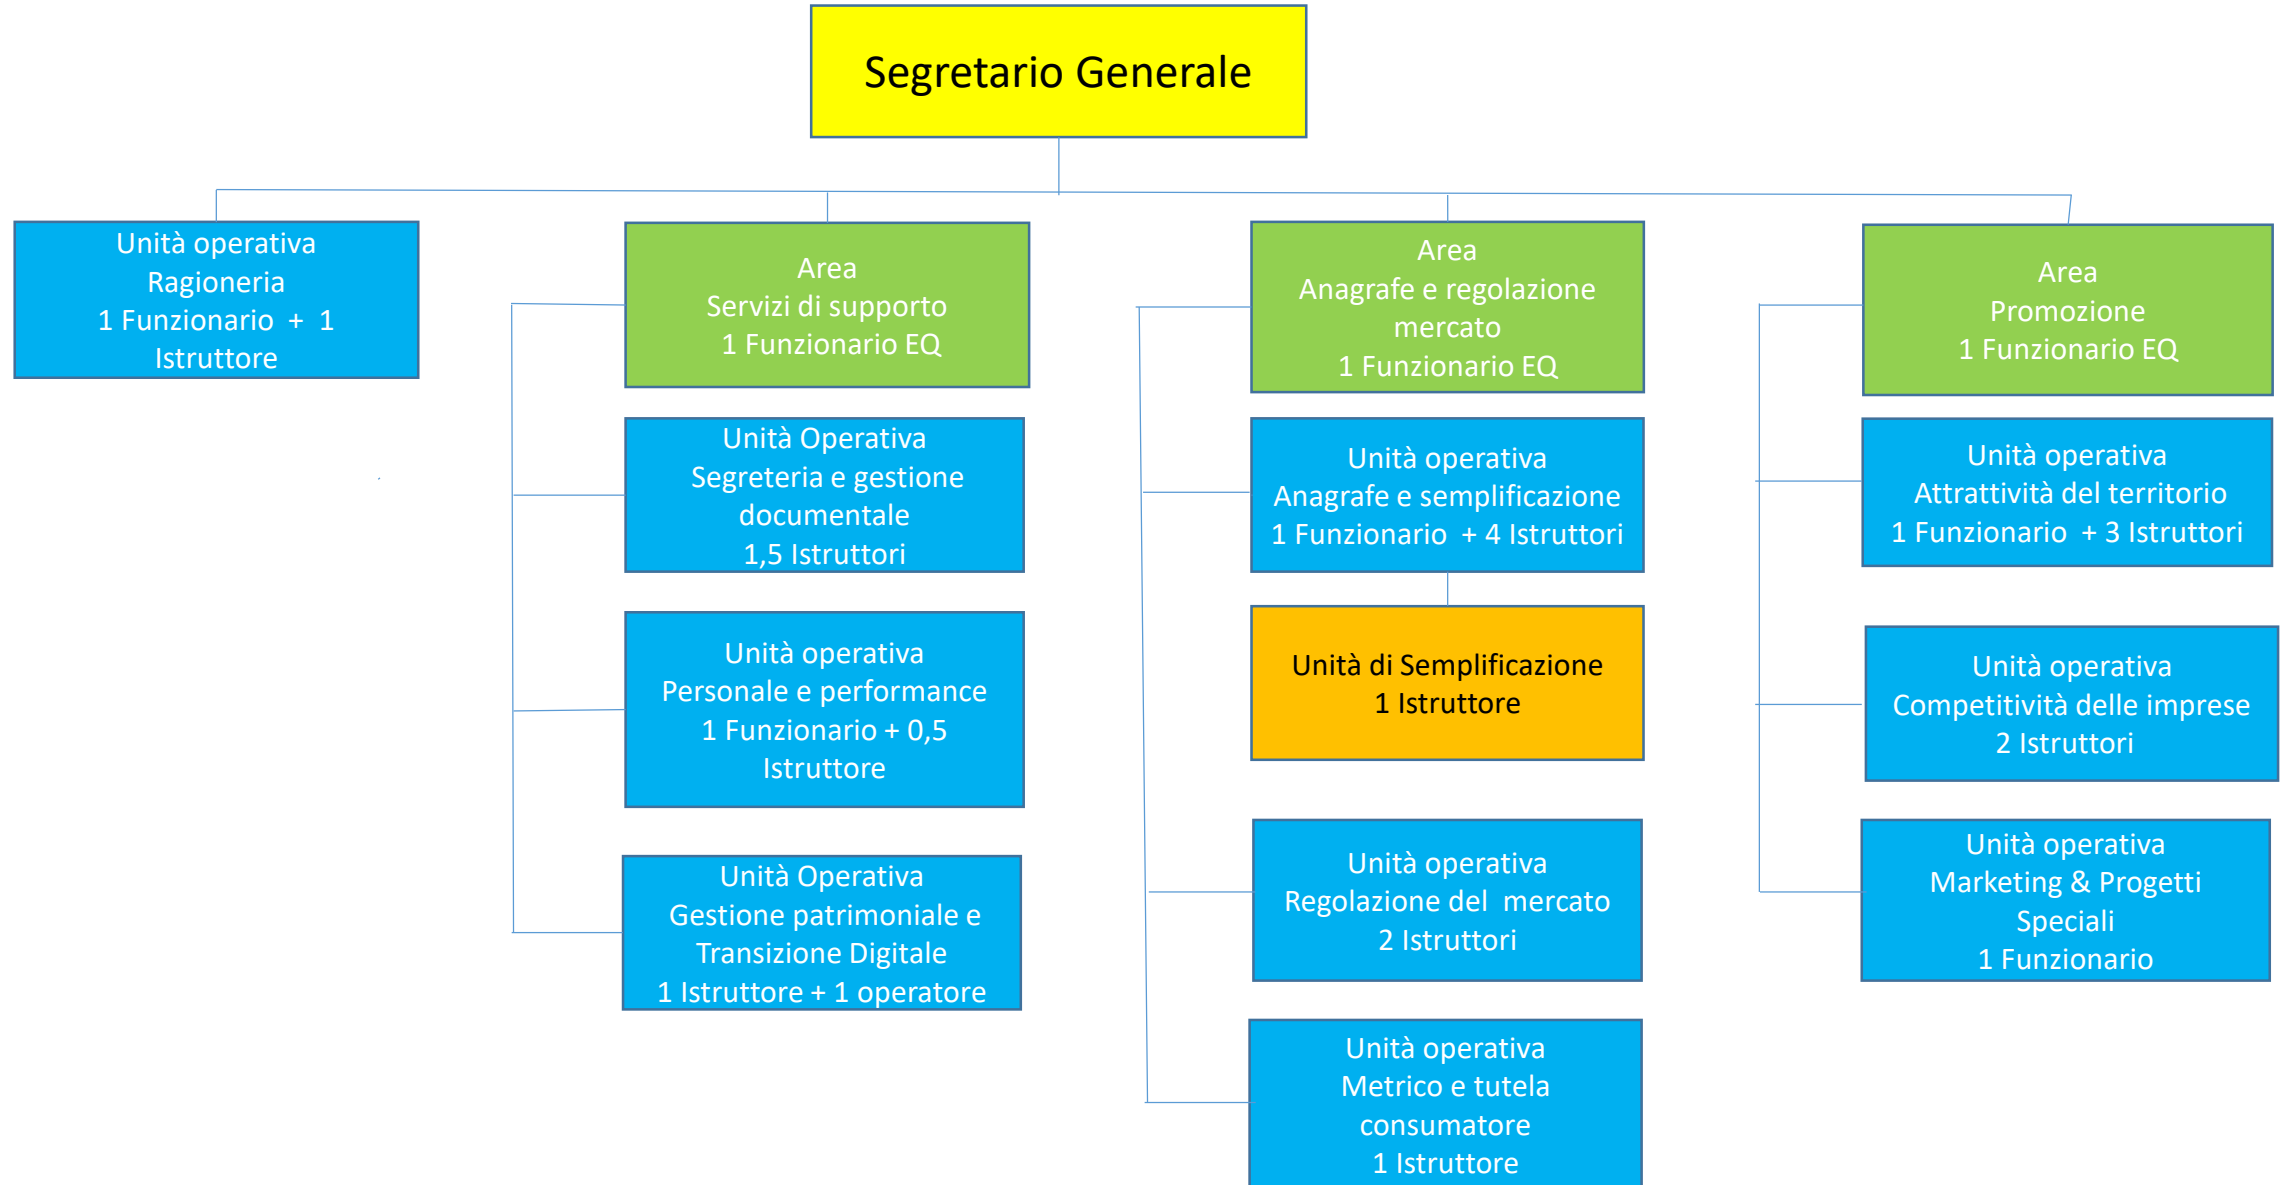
Segretario Generale

Unità operativa
Ragioneria
1 Funzionario + 1 Istruttore

Area
Servizi di supporto
1 Funzionario EQ

Unità Operativa
Segreteria e gestione documentale
1,5 Istruttori

Unità operativa
Personale e performance
1 Funzionario + 0,5 Istruttore

Unità Operativa
Gestione patrimoniale e Transizione Digitale
1 Istruttore + 1 operatore

Area
Anagrafe e regolazione mercato
1 Funzionario EQ

Unità operativa
Anagrafe e semplificazione
1 Funzionario + 4 Istruttori

Unità di Semplificazione
1 Istruttore

Unità operativa
Regolazione del mercato
2 Istruttori

Unità operativa
Metrico e tutela consumatore
1 Istruttore

Area
Promozione
1 Funzionario EQ

Unità operativa
Attrattività del territorio
1 Funzionario + 3 Istruttori

Unità operativa
Competitività delle imprese
2 Istruttori

Unità operativa
Marketing & Progetti Speciali
1 Funzionario